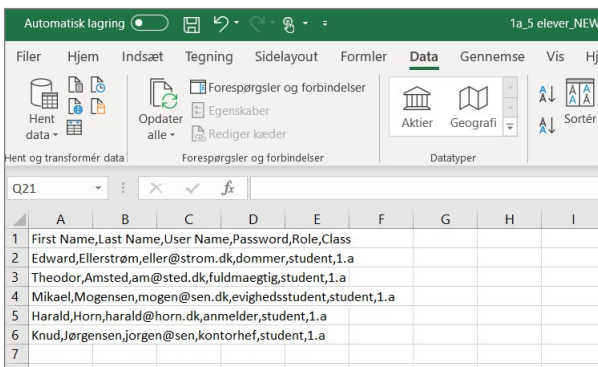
Automatisk lagring 1a_5 elever_NEW

Filer Hjem Indsæt Tegning Sidelayout Formler Data Gennemse Vis Hj

Hent data Opdater alle Forespørgsler og forbindelser Egenskaber Rediger kæder Aktier Geografi Sortér

Hent og transformér data Forespørgsler og forbindelser Datatyper

Q21 $f_x$

| | A | B | C | D | E | F | G | H | I |
|---|---|---|---|---|---|---|---|---|---|
| 1 | First Name,Last Name,User Name,Password,Role,Class | | | | | | | | |
| 2 | Edward,Ellerstrøm,eller@strom.dk,dommer,student,1.a | | | | | | | | |
| 3 | Theodor,Amsted,am@sted.dk,fuldmaegtig,student,1.a | | | | | | | | |
| 4 | Mikael,Mogensen,mogen@sen.dk,evighedsstudent,student,1.a | | | | | | | | |
| 5 | Harald,Horn,harald@horn.dk,anmelder,student,1.a | | | | | | | | |
| 6 | Knud,Jørgensen,jorgen@sen,kontorhef,student,1.a | | | | | | | | |
| 7 | | | | | | | | | |